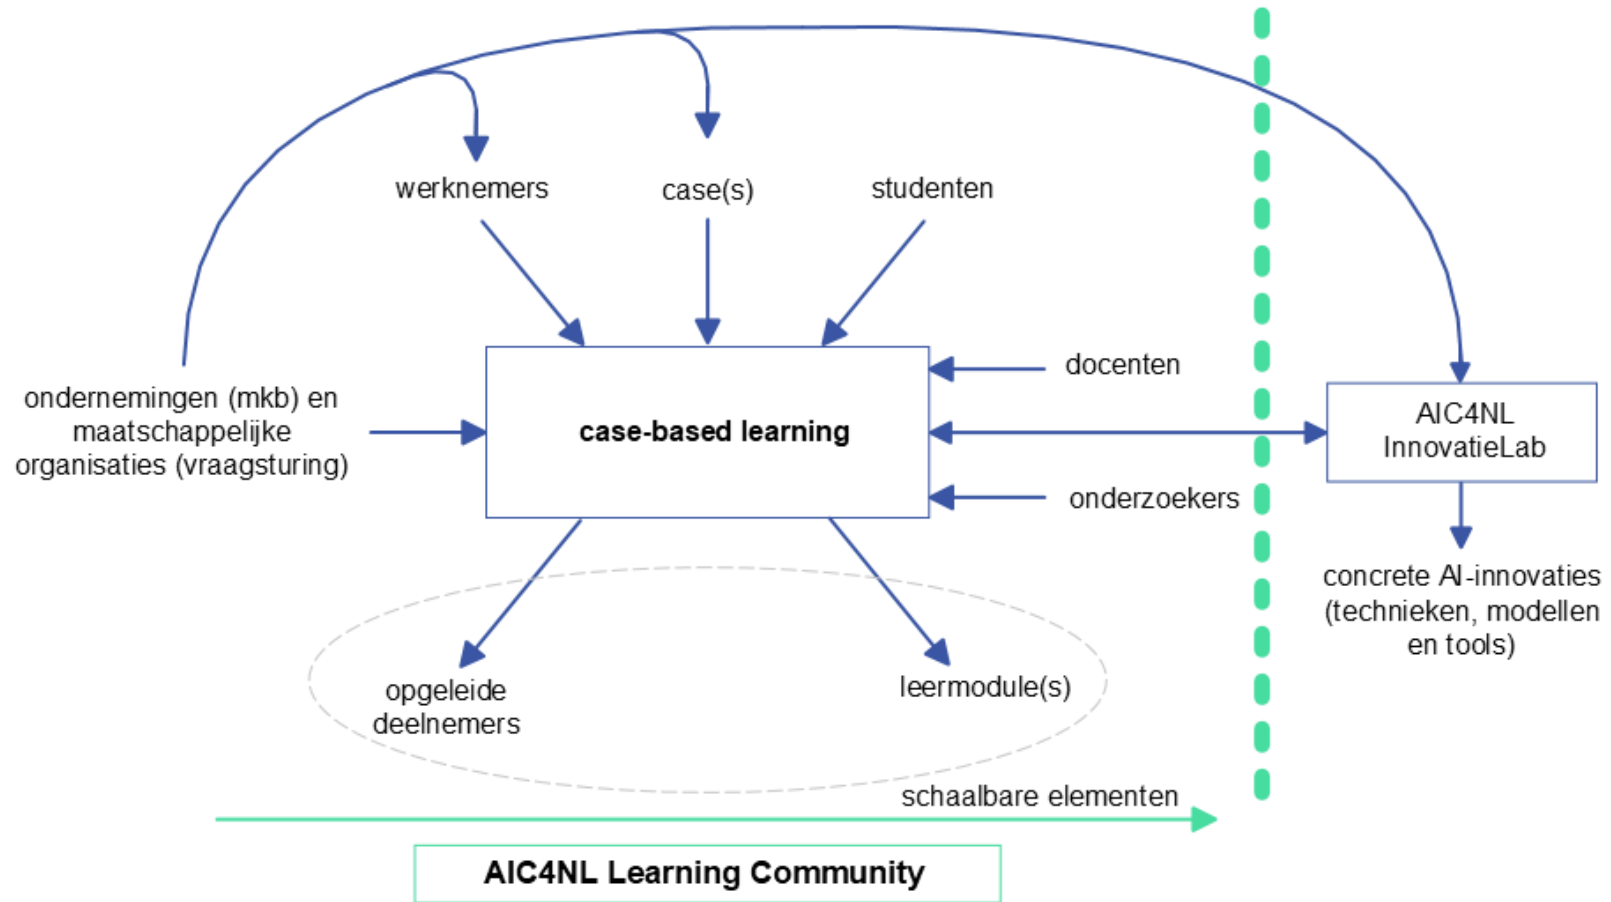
werknemers

case(s)

studenten

ondernemingen (mkb) en maatschappelijke organisaties (vraagsturing)

case-based learning

docenten

onderzoekers

AIC4NL InnovatieLab

concrete AI-innovaties (technieken, modellen en tools)

opgeleide deelnemers

leermodule(s)

schaalbare elementen

AIC4NL Learning Community